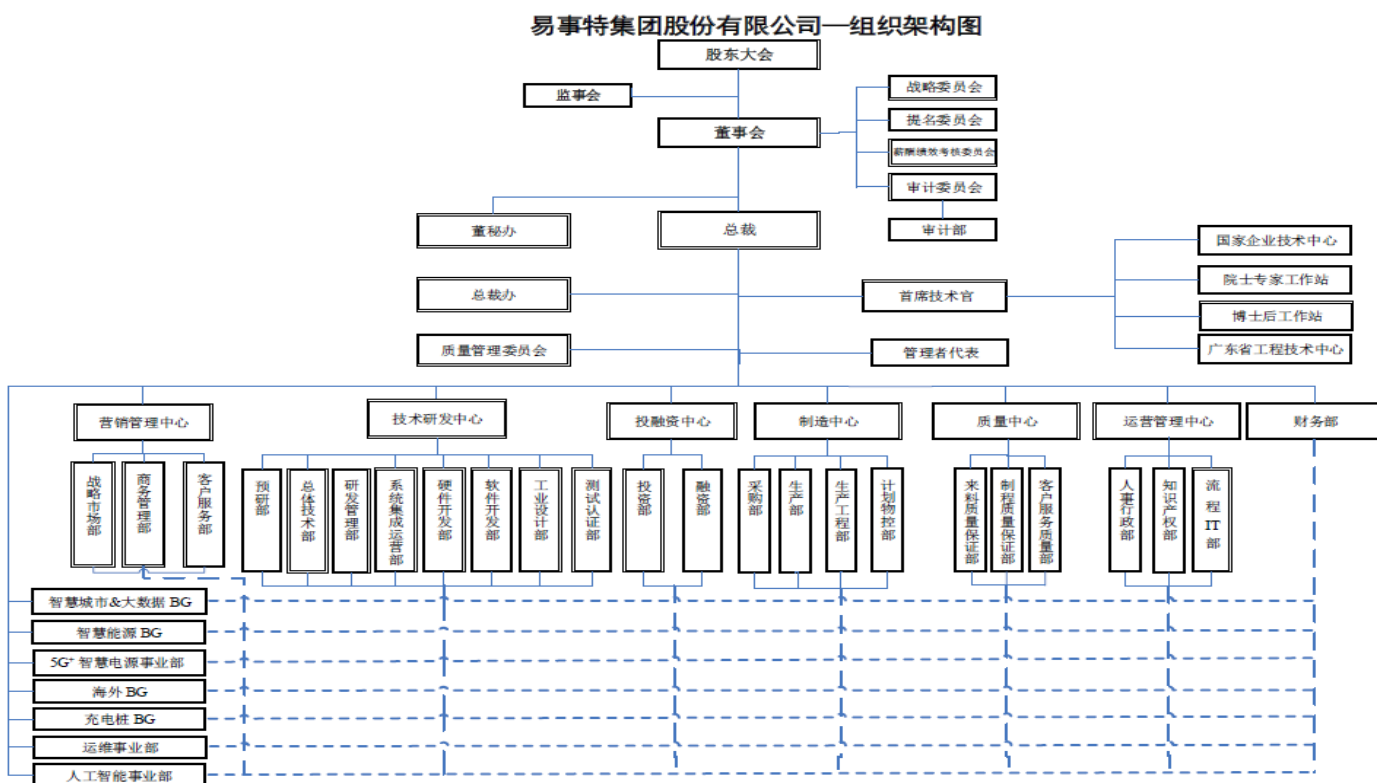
易事特集团股份有限公司—组织架构图

股东大会

监事会

董事会

战略委员会
提名委员会
薪酬绩效考核委员会
审计委员会
审计部

董秘办

总裁

国家企业技术中心
院士专家工作站
博士后工作站
广东省工程技术中心

总裁办

首席技术官

质量管理委员会

管理者代表

营销管理中心
技术研发中心
投融资中心
制造中心
质量中心
运营管理中心
财务部

战略市场部
商务管理部
客户服务部

预研部
总体技术部
研发管理部
系统集成运营部
硬件开发部
软件开发部
工业设计部
测试认证部

投资部
融资部

采购部
生产部
生产工程部
计划物控部

来料质量保证部
制程质量保证部
客户服务质量部

人事行政部
知识产权部
流程IT部

智慧城市&大数据 BG
智慧能源 BG
5G$^+$ 智慧电源事业部
海外 BG
充电桩 BG
运维事业部
人工智能事业部